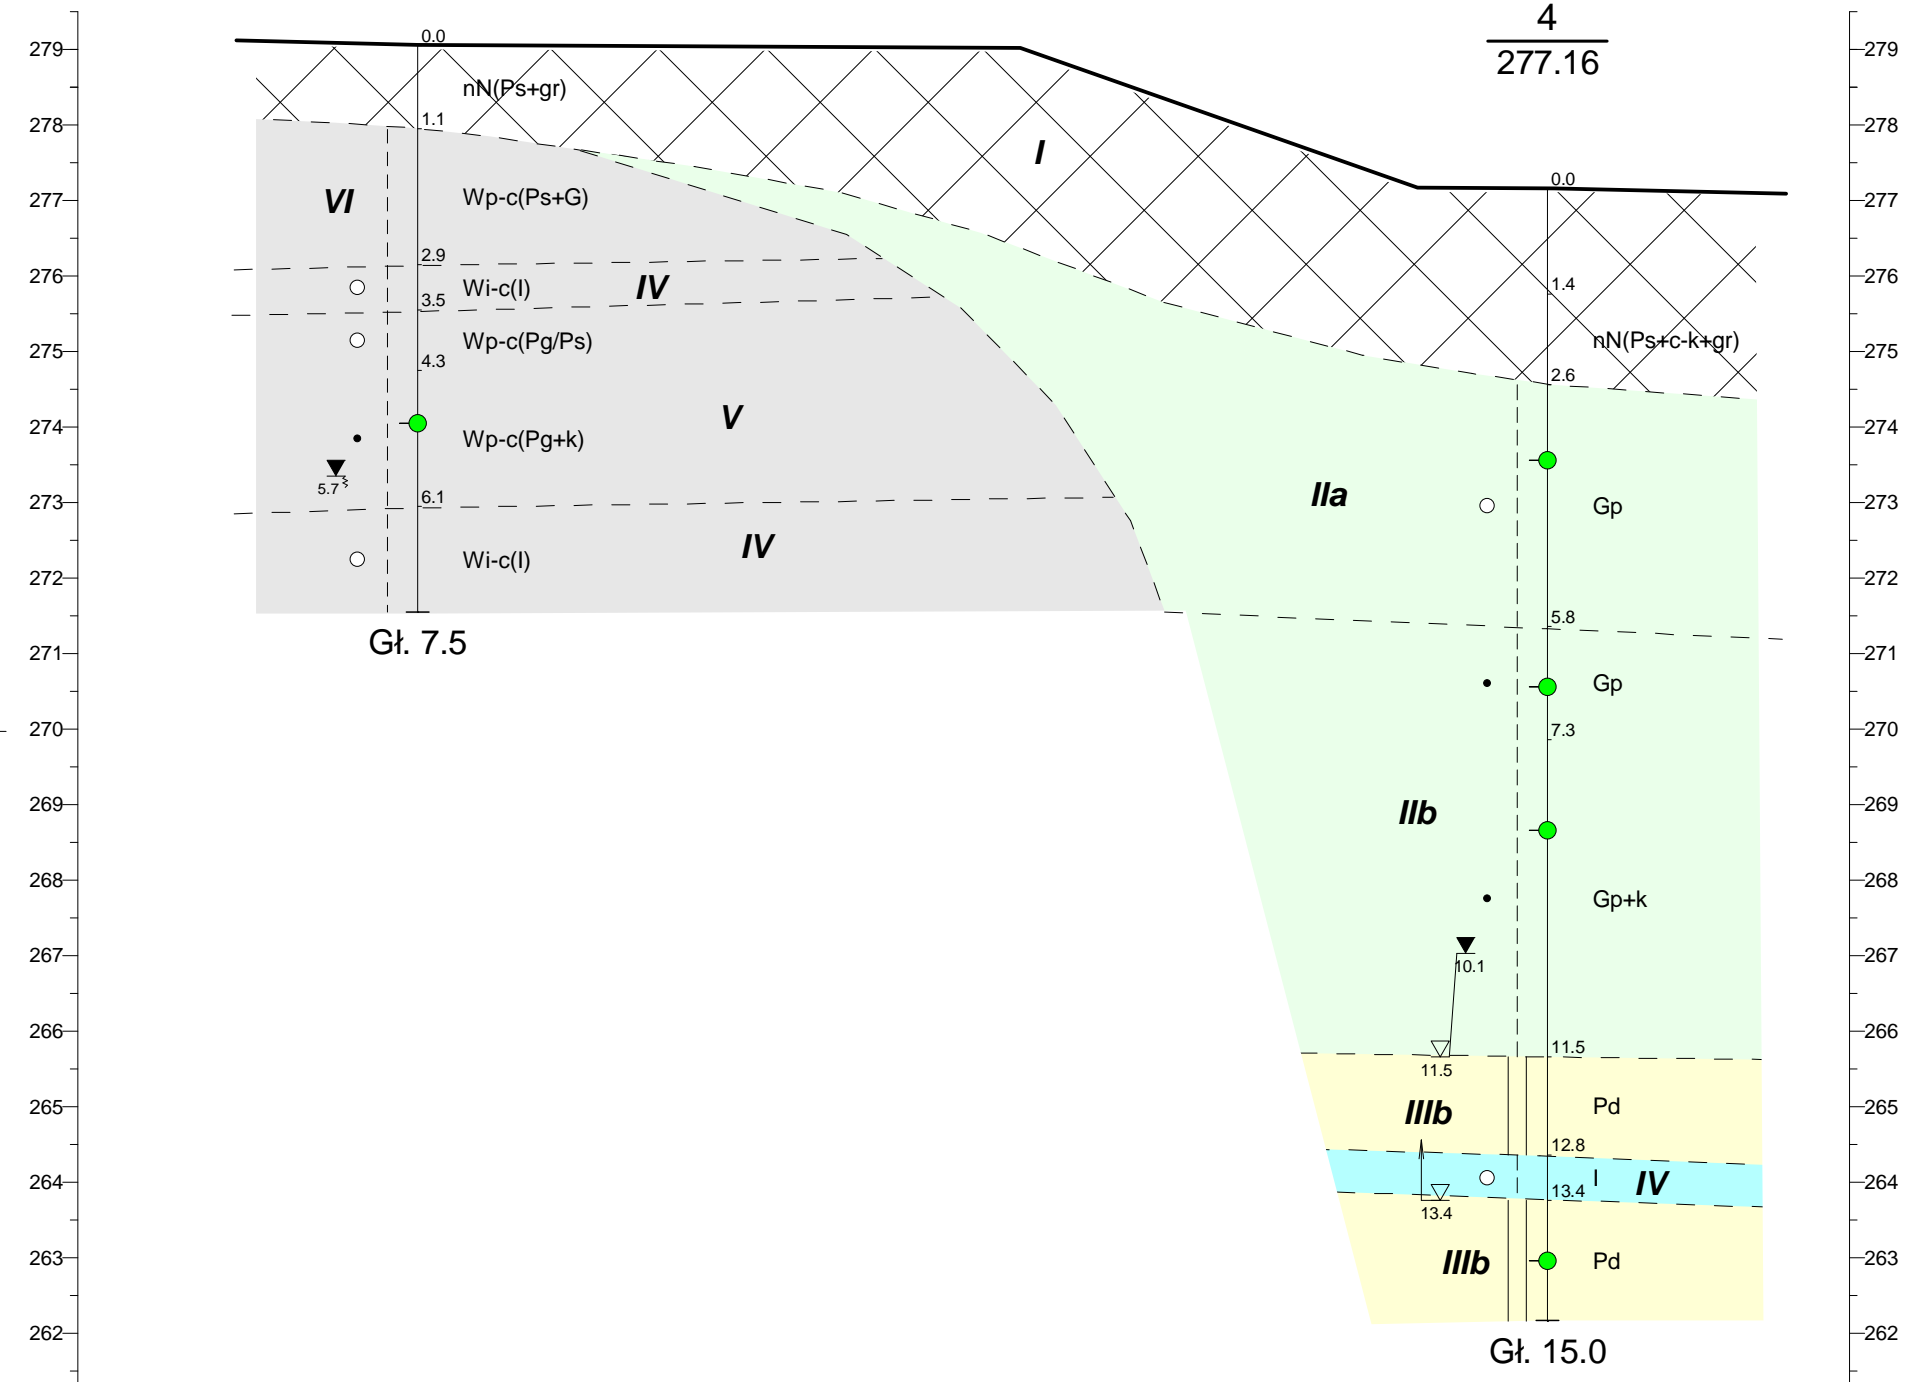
279
278
277
276
275
274
273
272
271
270
269
268
267
266
265
264
263
262

4
277.16

0.0
nN(Ps+gr)
1.1
I
VI
Wp-c(Ps+G)
2.9
Wi-c(I)
IV
3.5
Wp-c(Pg/Ps)
4.3
V
Wp-c(Pg+k)
5.7
6.1
Wi-c(I)
IV
Gł. 7.5

0.0
1.4
nN(Ps+c-k+gr)
2.6
IIa
Gp
5.8
Gp
7.3
IIb
Gp+k
10.1
11.5
11.5
IIIb
Pd
12.8
I
IV
13.4
13.4
IIIb
Pd
Gł. 15.0

279
278
277
276
275
274
273
272
271
270
269
268
267
266
265
264
263
262